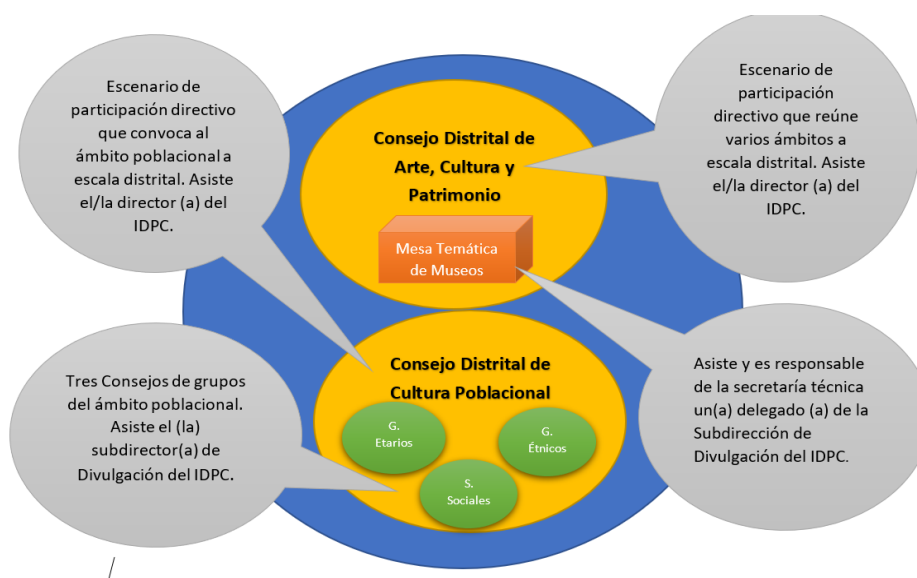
Escenario de participación directivo que convoca al ámbito poblacional a escala distrital. Asiste el/la director (a) del IDPC.

Consejo Distrital de Arte, Cultura y Patrimonio

Mesa Temática de Museos

Escenario de participación directivo que reúne varios ámbitos a escala distrital. Asiste el/la director (a) del IDPC.

Tres Consejos de grupos del ámbito poblacional. Asiste el (la) subdirector(a) de Divulgación del IDPC.

Consejo Distrital de Cultura Poblacional

G. Etarios

G. Étnicos

S. Sociales

Asiste y es responsable de la secretaría técnica un(a) delegado (a) de la Subdirección de Divulgación del IDPC.